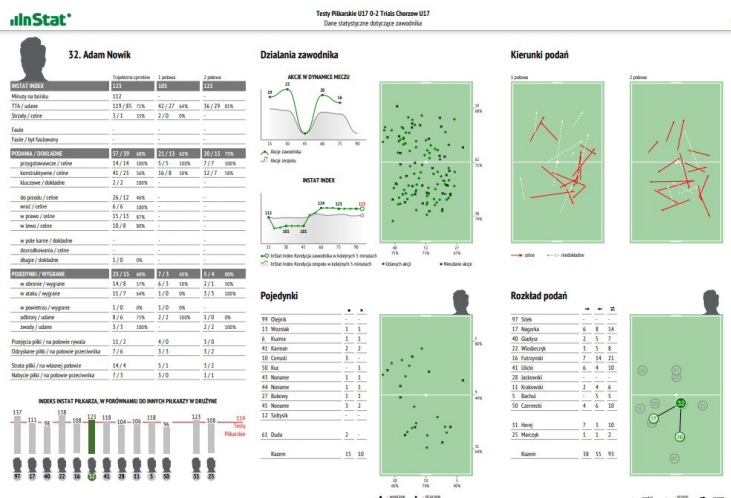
InStat

Testy Piłkarskie U17 0-2 Trials Chorzow U17
Dane statystyczne dotyczące zawodnika

32. Adam Nowik

| | Występ w meczu | 1 połowa | 2 połowa |
|---|---|---|---|
| INSTAT INDEX | 123 | 105 | 123 |
| Minuty na boisku | 112 | | |
| TTA / udane | 119 / 85 71% | 42 / 27 64% | 36 / 29 81% |
| Straty / celne | 3 / 1 33% | 2 / 0 0% | - |
| Faule | - | - | - |
| Faule / być faulowany | - | - | - |
| PODANIA / DOKŁADNE | 37 / 39 68% | 21 / 13 62% | 20 / 15 75% |
| przygotowawcze / celne | 14 / 14 100% | 5 / 5 100% | 7 / 7 100% |
| konstruktywne / celne | 41 / 23 56% | 16 / 8 50% | 12 / 7 58% |
| kluczowe / dokładne | 2 / 2 100% | - | - |
| do przodu / celne | 26 / 12 46% | - | - |
| wrzut / celne | 8 / 6 75% | - | - |
| w prawo / celne | 15 / 13 87% | - | - |
| w lewo / celne | 10 / 8 80% | - | - |
| w pole karne / dokładne | - | - | - |
| dośrodkowania / celne | - | - | - |
| długie / dokładne | 1 / 0 0% | - | - |
| POJEDYNKI / WYGRANE | 25 / 15 60% | 7 / 3 43% | 5 / 4 80% |
| w obronie / wygrane | 14 / 8 57% | 6 / 3 50% | 2 / 1 50% |
| w ataku / wygrane | 11 / 7 64% | 1 / 0 0% | 3 / 3 100% |
| w powietrzu / wygrane | 1 / 0 0% | 1 / 0 0% | - |
| odbiory / udane | 8 / 6 75% | 2 / 2 100% | 3 / 3 100% |
| zwody / udane | 3 / 3 100% | - | 2 / 2 100% |
| Przejęcia piłki / na połowie rywala | 15 / 2 | 4 / 0 | 3 / 0 |
| Odzyskane piłki / na połowie przeciwnika | 7 / 6 | 3 / 3 | 3 / 2 |
| Strata piłki / na własnej połowie | 14 / 4 | 5 / 1 | 3 / 2 |
| Nabycie piłki / na połowie przeciwnika | 7 / 3 | 5 / 0 | 3 / 1 |

INDEKS INSTAT PIŁKARZA, W PORÓWNANIU DO INNYCH PIŁKARZY W DRUŻYNIE
137 111 98 138 108 123 118 104 106 118 96 123 108
114 Testy Piłkarskie
97 17 40 22 16 32 41 28 11 5 50 31 25

Działania zawodnika
AKCJE W DYNAMICE MECZU
19 23 20 16 11 6
15 30 45 60 75 90
Akcje zawodnika
Akcje zespołu
INSTAT INDEX
112 101 101 124 125 123
15 30 45 60 75 90
InStat Index Kondycja zawodnika w kolejnych 5 minutach
InStat Index Kondycja zespołu w kolejnych 5 minutach
Udanych akcji
Nieudane akcji
19 68% 42 71% 38 74%
40 73% 53 71% 27 63%

Kierunki podań
1 połowa
2 połowa
celne
niedokładne

Pojedynki
| | | ● | ✕ |
|---|---|---|---|
| 99 | Olejnik | - | - |
| 13 | Wozniak | 1 | 1 |
| 6 | Kuzma | 1 | 1 |
| 41 | Karman | 2 | 1 |
| 20 | Cornoli | 3 | - |
| 50 | Kuc | - | 1 |
| 41 | Noname | 1 | 1 |
| 44 | Noname | 1 | 1 |
| 27 | Bukowy | 1 | 1 |
| 45 | Noname | 3 | 2 |
| 22 | Tatłyzik | - | - |
| 61 | Duda | 2 | - |
| | Razem | 15 | 10 |

5 60% 9 44% 8 63%
10 60% 12 67% 3 33%
wygrane
przegrane

Rozkład podań
| | | → | ← | ⇅ |
|---|---|---|---|---|
| 97 | Siek | - | - | - |
| 17 | Nagorka | 6 | 8 | 14 |
| 40 | Gładysz | 2 | 5 | 7 |
| 22 | Wlodarczyk | 3 | 2 | 5 |
| 16 | Futrzynski | 7 | 14 | 21 |
| 41 | Ulicki | 6 | 4 | 10 |
| 11 | Krakowski | 2 | 4 | 6 |
| 5 | Bachul | - | 2 | 2 |
| 50 | Czerniecki | 4 | 6 | 10 |
| 31 | Herej | 7 | 5 | 12 |
| 25 | Marczyk | 1 | 1 | 2 |
| | Razem | 38 | 55 | 93 |